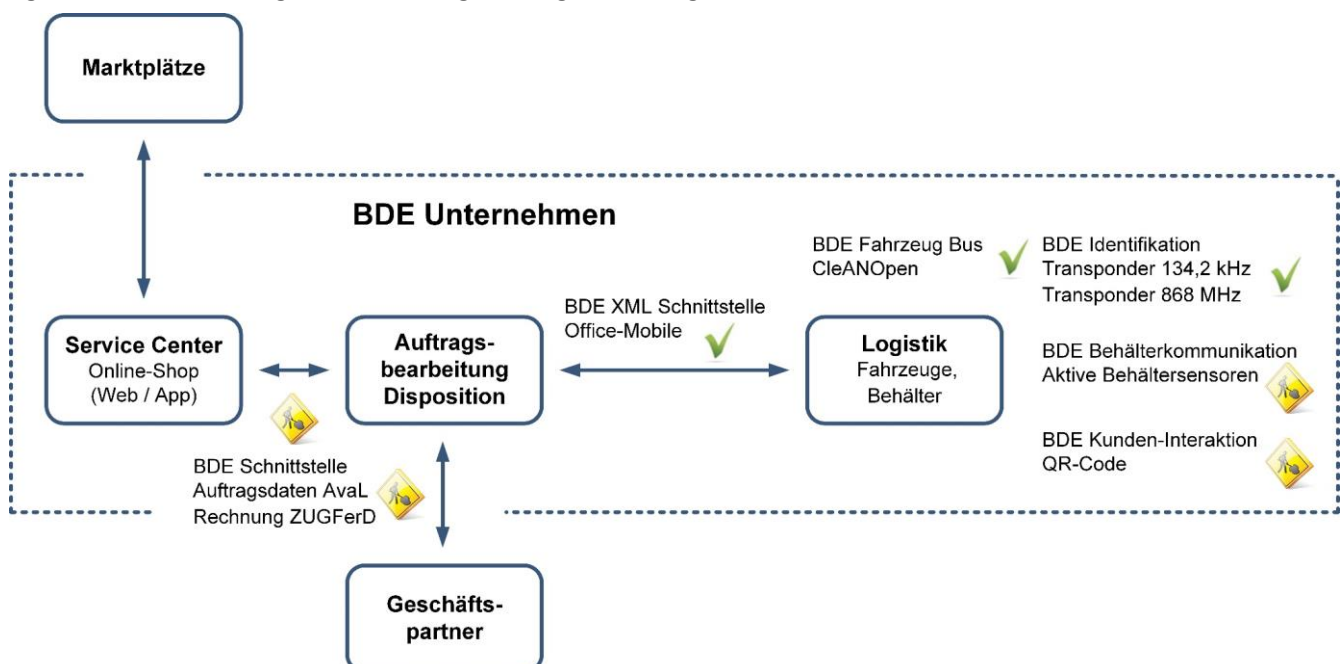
Marktplätze

BDE Unternehmen

BDE Fahrzeug Bus
CleANOpen

BDE Identifikation
Transponder 134,2 kHz
Transponder 868 MHz

BDE XML Schnittstelle
Office-Mobile

Service Center
Online-Shop
(Web / App)

Auftragsbearbeitung
Disposition

Logistik
Fahrzeuge,
Behälter

BDE Behälterkommunikation
Aktive Behältersensoren

BDE Kunden-Interaktion
QR-Code

BDE Schnittstelle
Auftragsdaten AvaL
Rechnung ZUGFerD

Geschäftspartner